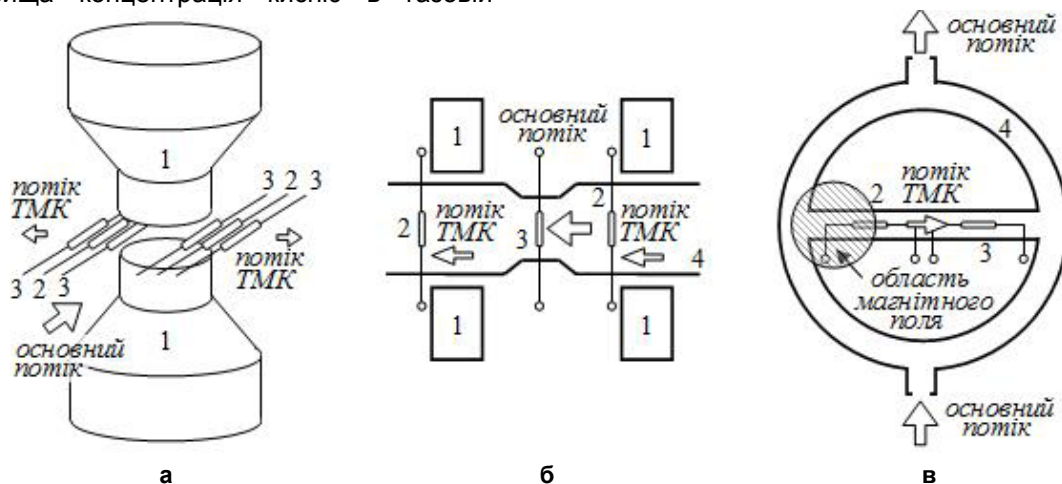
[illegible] концентрації кисню в газовій

1
потік ТМК
3 2 3
потік ТМК
3 2 3
основний потік
1

основний потік
1
1
2
потік ТМК
3
2
потік ТМК
4
1
1

основний потік
4
потік ТМК
2
3
область магнітного поля
основний потік

а
б
в